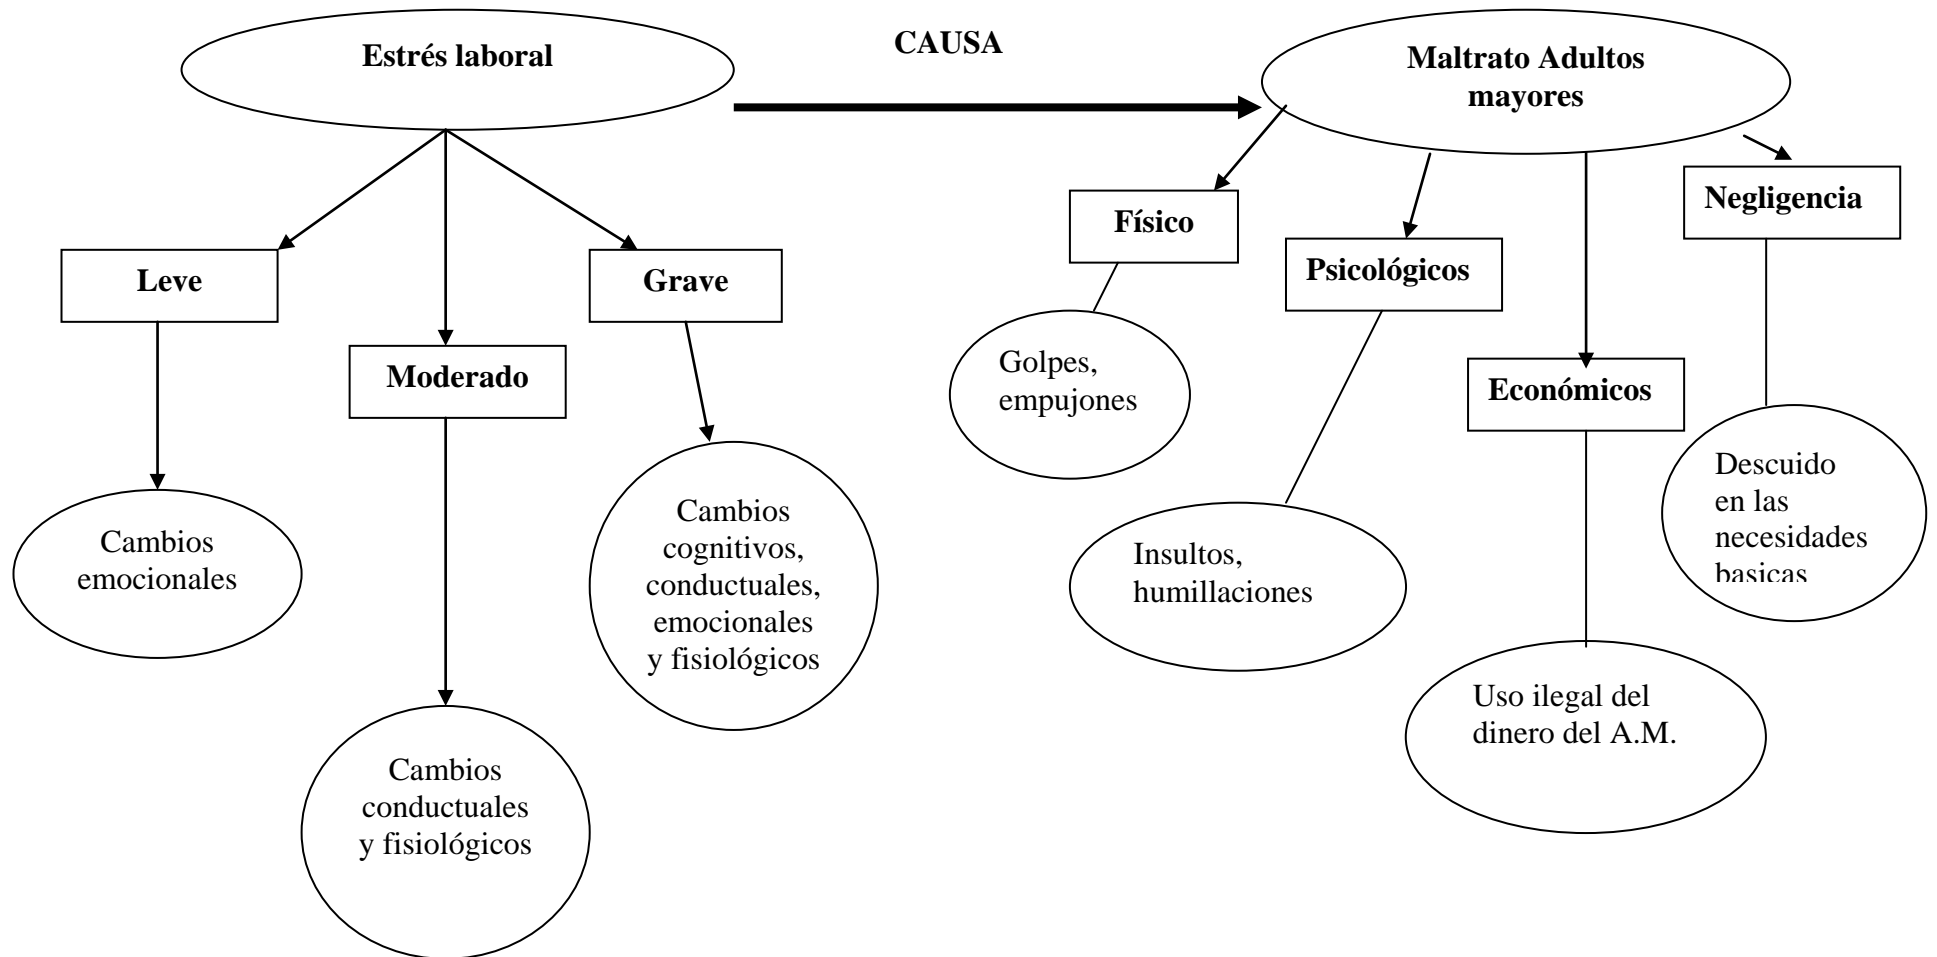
Estrés laboral

CAUSA

Maltrato Adultos mayores

Leve

Cambios emocionales

Moderado

Cambios conductuales y fisiológicos

Grave

Cambios cognitivos, conductuales, emocionales y fisiológicos

Físico

Golpes, empujones

Psicológicos

Insultos, humillaciones

Económicos

Uso ilegal del dinero del A.M.

Negligencia

Descuido en las necesidades basicas